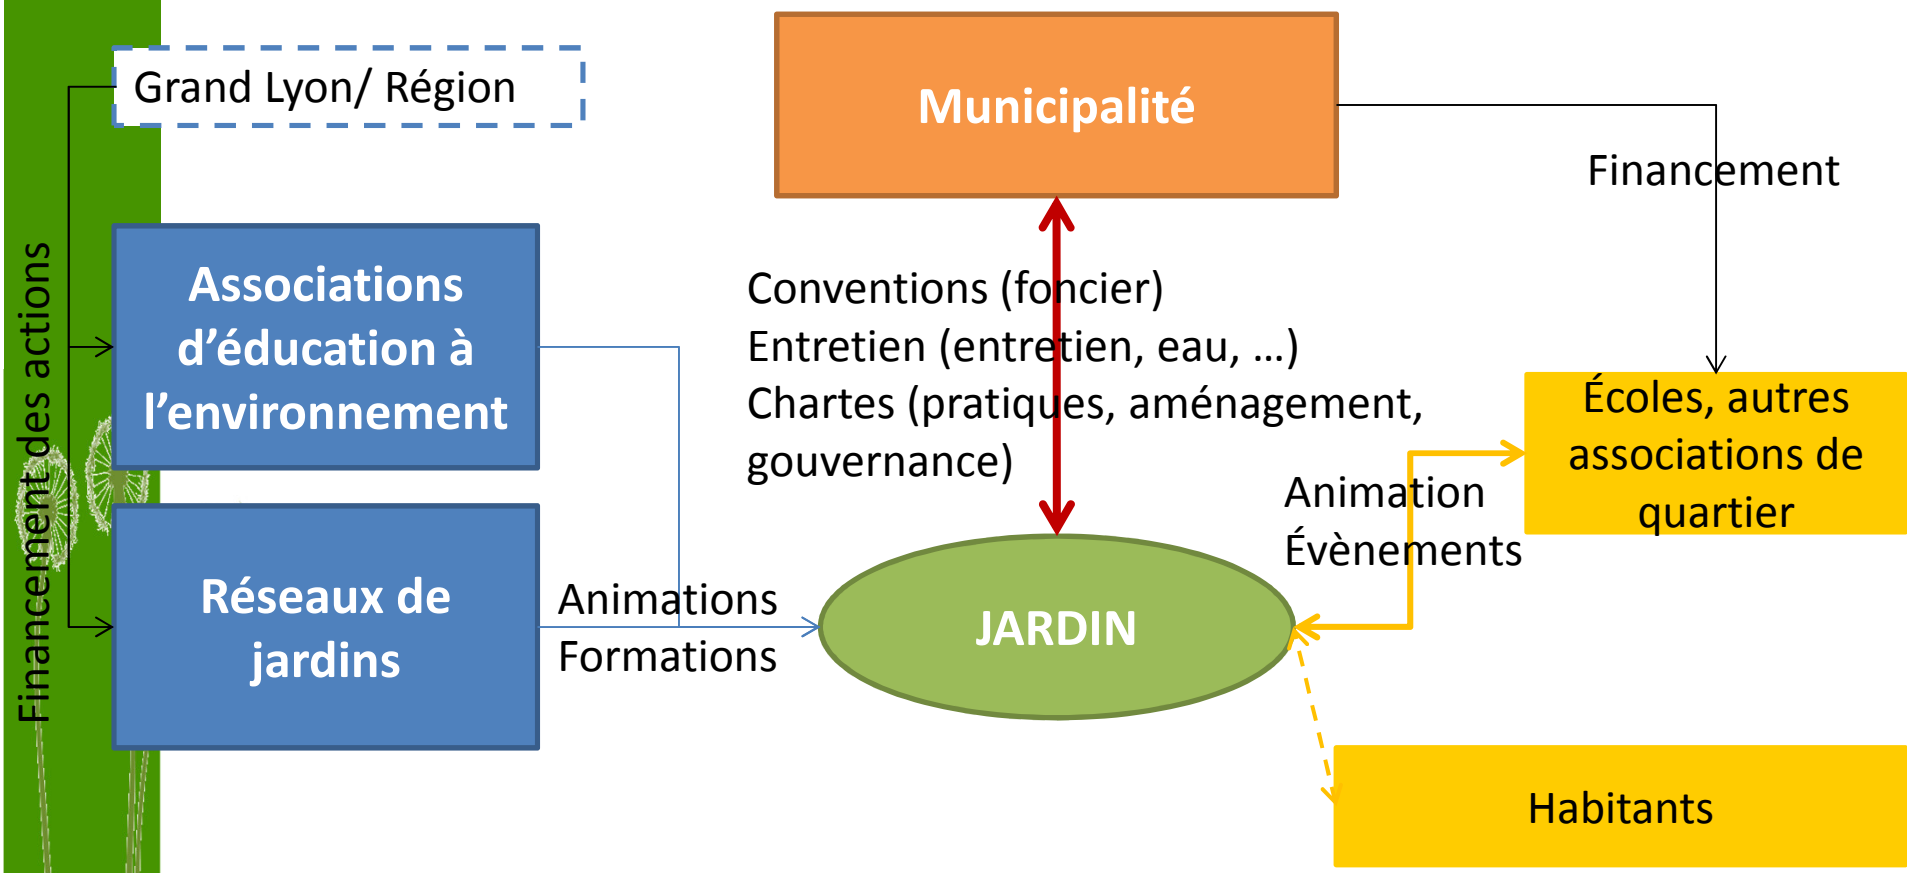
Grand Lyon/ Région

Municipalité

Financement

Financement des actions

Associations d'éducation à l'environnement

Conventions (foncier)
Entretien (entretien, eau, …)
Chartes (pratiques, aménagement, gouvernance)

Écoles, autres associations de quartier

Animation
Évènements

Réseaux de jardins

Animations
Formations

JARDIN

Habitants